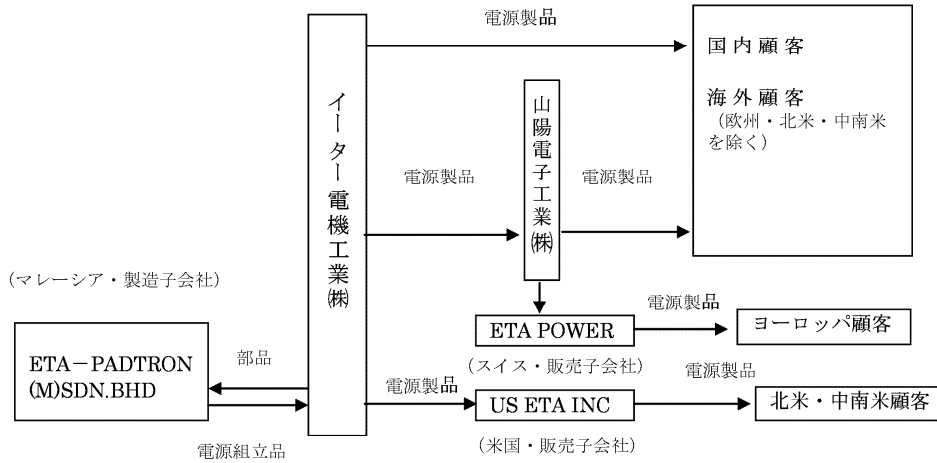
電源製品

国内顧客

海外顧客
（欧州・北米・中南米を除く）

イーター電機工業㈱

電源製品

山陽電子工業㈱

電源製品

（マレーシア・製造子会社）

ETA－PADTRON (M)SDN.BHD

部品

電源組立品

電源製品

ETA POWER

ヨーロッパ顧客

（スイス・販売子会社）

電源製品

電源製品

US ETA INC

北米・中南米顧客

（米国・販売子会社）